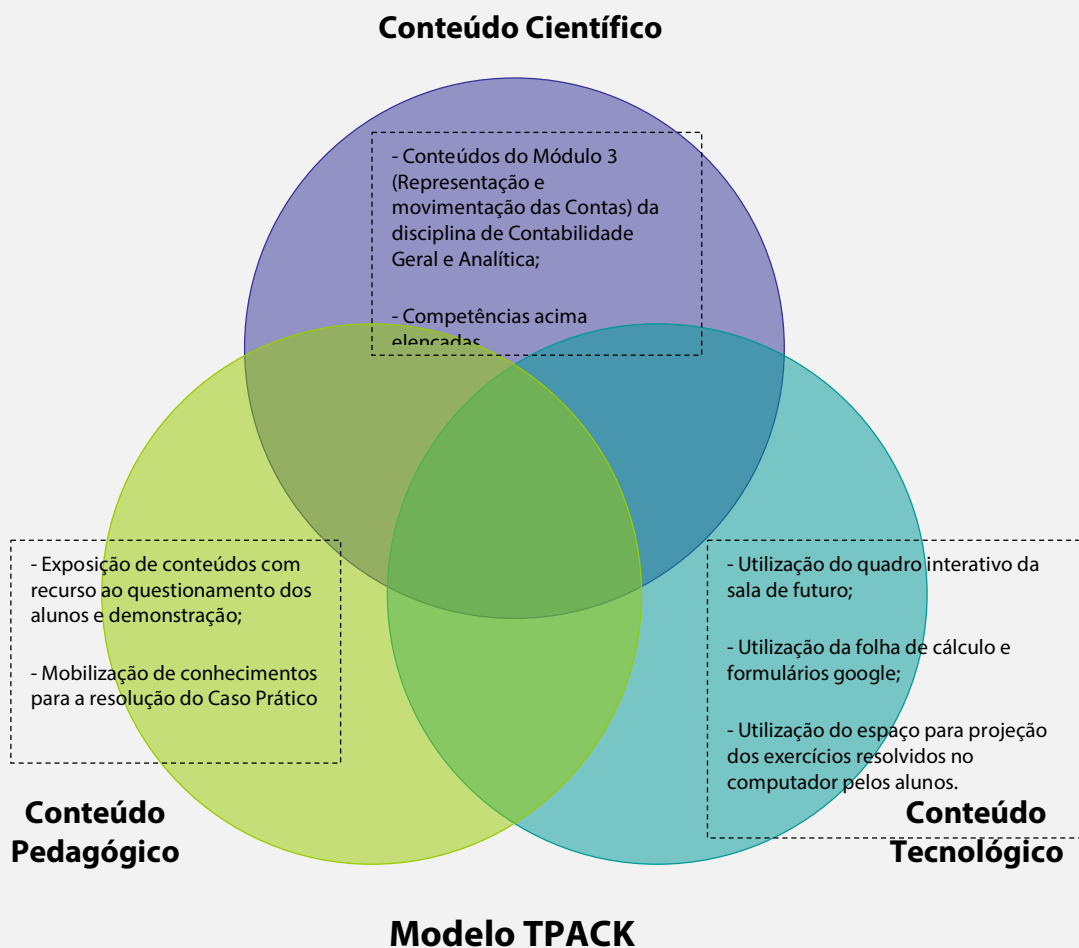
Conteúdo Científico

- Conteúdos do Módulo 3 (Representação e movimentação das Contas) da disciplina de Contabilidade Geral e Analítica;

- Competências acima elencadas.

- Exposição de conteúdos com recurso ao questionamento dos alunos e demonstração;

- Mobilização de conhecimentos para a resolução do Caso Prático

- Utilização do quadro interativo da sala de futuro;

- Utilização da folha de cálculo e formulários google;

- Utilização do espaço para projeção dos exercícios resolvidos no computador pelos alunos.

Conteúdo Pedagógico

Conteúdo Tecnológico

Modelo TPACK